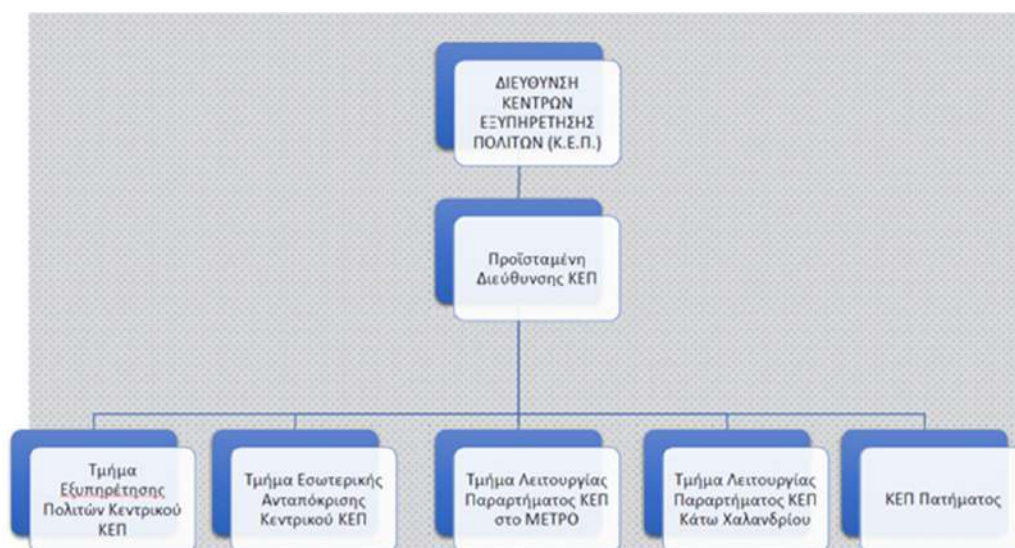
ΔΙΕΥΘΥΝΣΗ ΚΕΝΤΡΩΝ ΕΞΥΠΗΡΕΤΗΣΗΣ ΠΟΛΙΤΩΝ (Κ.Ε.Π.)

Προϊσταμένη Διεύθυνσης ΚΕΠ

Τμήμα Εξυπηρέτησης Πολιτών Κεντρικού ΚΕΠ

Τμήμα Εσωτερικής Ανταπόκρισης Κεντρικού ΚΕΠ

Τμήμα Λειτουργίας Παραρτήματος ΚΕΠ στο ΜΕΤΡΟ

Τμήμα Λειτουργίας Παραρτήματος ΚΕΠ Κάτω Χαλανδρίου

ΚΕΠ Πατήματος